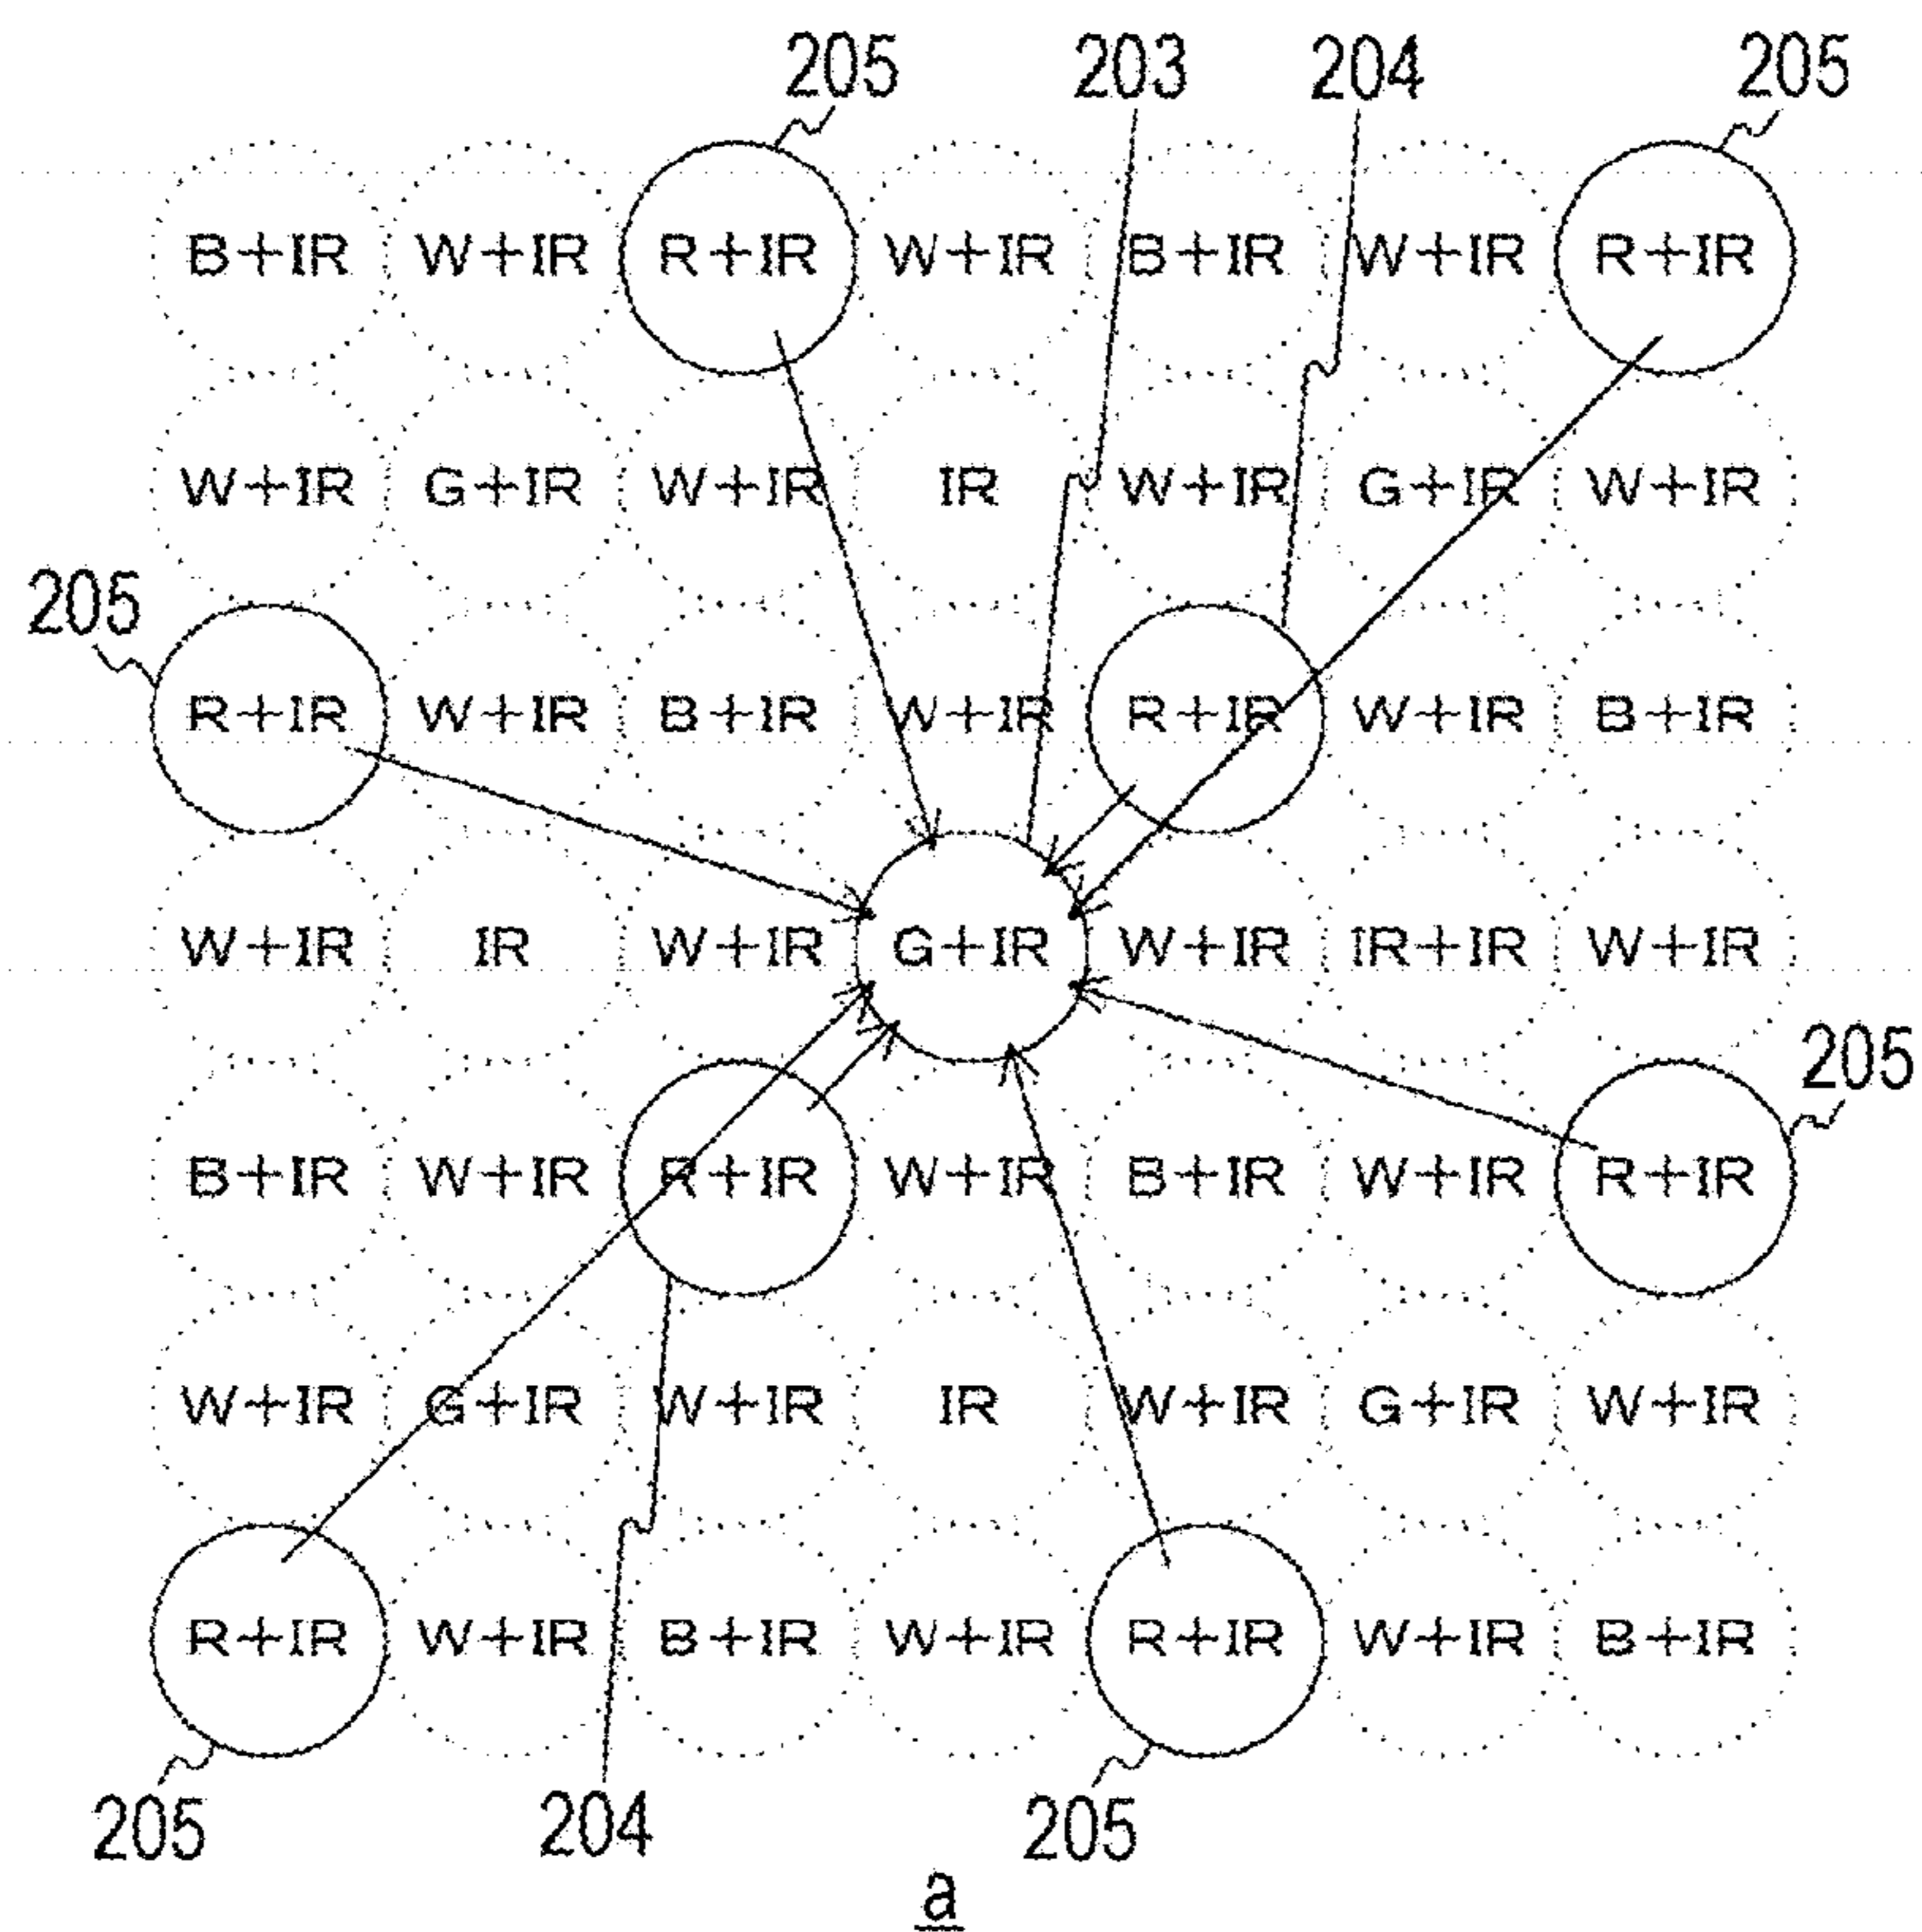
205 203 204 205

B+IR W+IR R+IR W+IR B+IR W+IR R+IR

W+IR G+IR W+IR IR W+IR G+IR W+IR

205

R+IR W+IR B+IR W+IR R+IR W+IR B+IR

W+IR IR W+IR G+IR W+IR IR+IR W+IR

205

B+IR W+IR R+IR W+IR B+IR W+IR R+IR

W+IR G+IR W+IR IR W+IR G+IR W+IR

R+IR W+IR B+IR W+IR R+IR W+IR B+IR

205 204 205

a